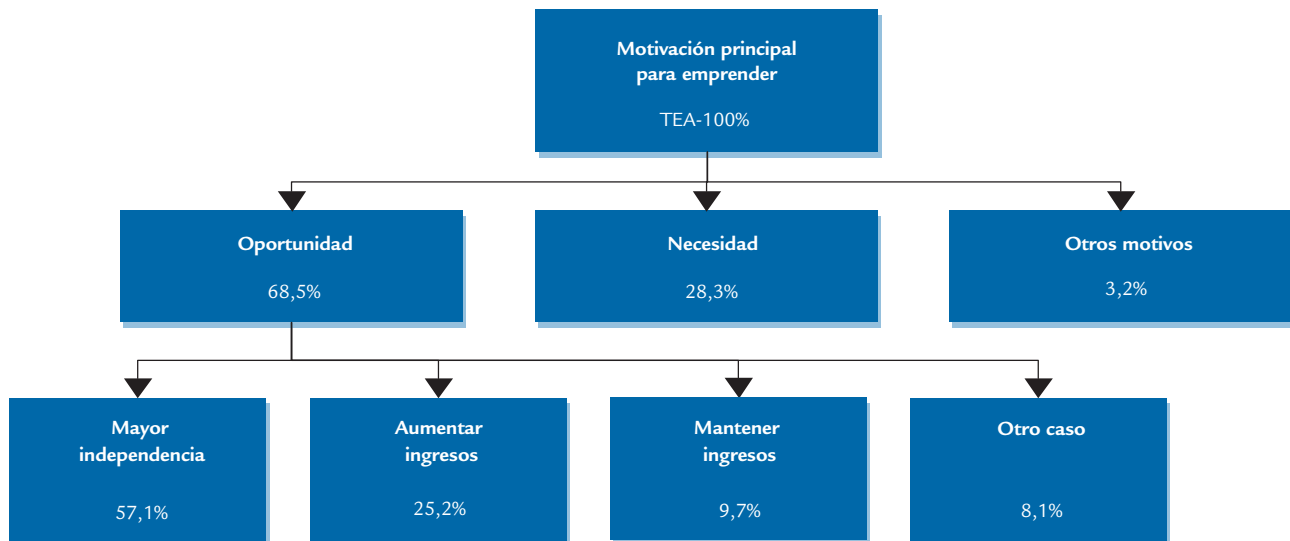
Motivación principal para emprender

TEA-100%

Oportunidad

68,5%

Necesidad

28,3%

Otros motivos

3,2%

Mayor independencia

57,1%

Aumentar ingresos

25,2%

Mantener ingresos

9,7%

Otro caso

8,1%